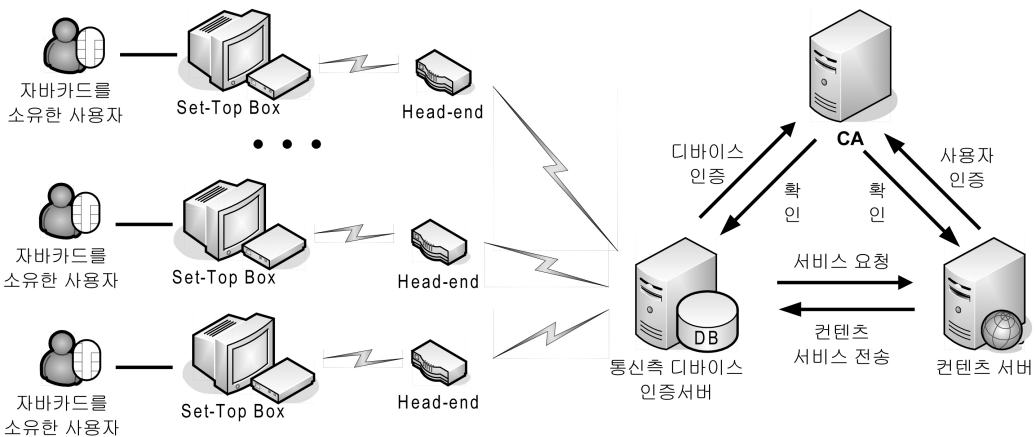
자바카드를 소유한 사용자

Set-Top Box

Head-end

자바카드를 소유한 사용자

Set-Top Box

Head-end

자바카드를 소유한 사용자

Set-Top Box

Head-end

CA

디바이스 인증

확인

확인

사용자 인증

서비스 요청

DB

컨텐츠 서비스 전송

통신측 디바이스 인증서버

컨텐츠 서버